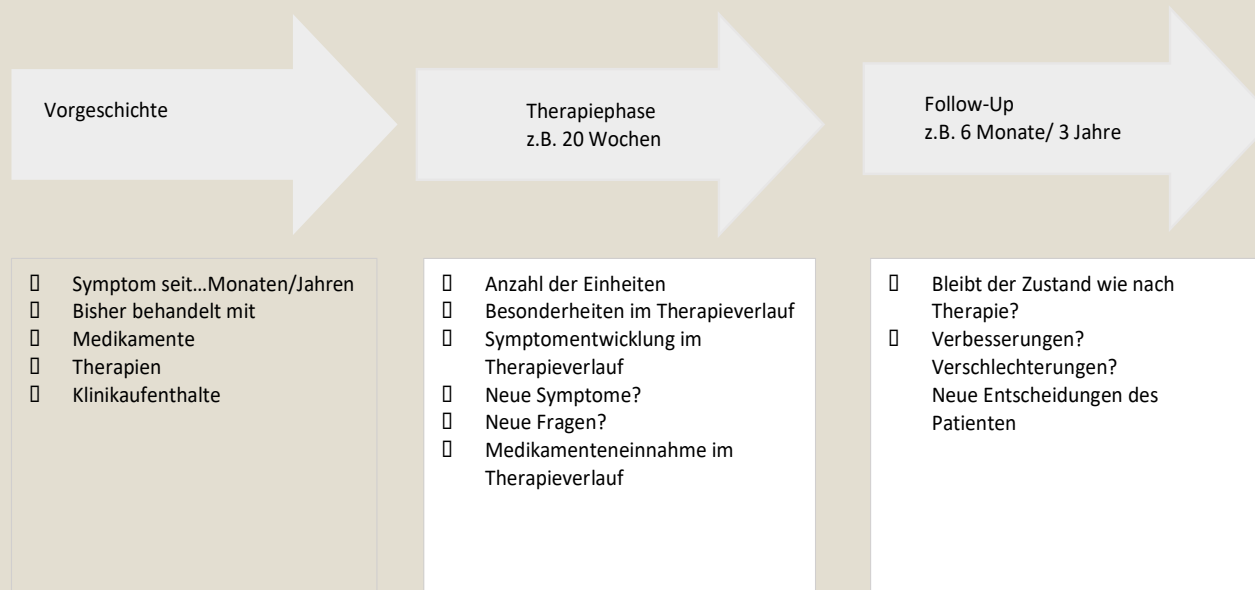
Vorgeschichte

Therapiephase
z.B. 20 Wochen

Follow-Up
z.B. 6 Monate/ 3 Jahre

- Symptom seit…Monaten/Jahren
- Bisher behandelt mit
- Medikamente
- Therapien
- Klinikaufenthalte

- Anzahl der Einheiten
- Besonderheiten im Therapieverlauf
- Symptomentwicklung im Therapieverlauf
- Neue Symptome?
- Neue Fragen?
- Medikamenteneinnahme im Therapieverlauf

- Bleibt der Zustand wie nach Therapie?
- Verbesserungen? Verschlechterungen? Neue Entscheidungen des Patienten